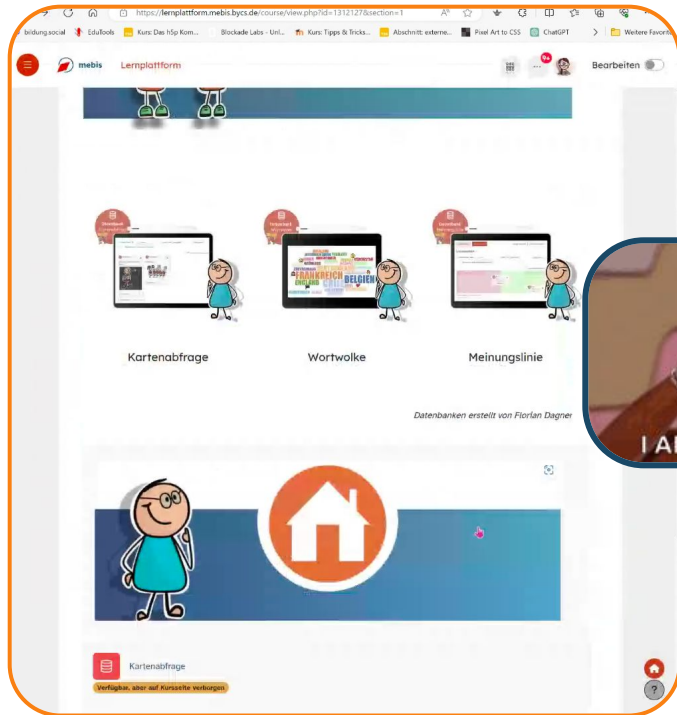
https://lernplattform.mebis.bycs.de/course/view.php?id=1312127&section=1

bildung.social EduTools Kurs: Das h5p Kom... Blockade Labs - Unl... Kurs: Tipps & Tricks... Abschnitt: externe... Pixel Art to CSS ChatGPT Weitere Favoriten

mebis Lernplattform

Bearbeiten

Kartenabfrage

Wortwolke

Meinungslinie

Datenbanken erstellt von Florian Dagner

Kartenabfrage

Verfügbar, aber auf Kursseite verborgen